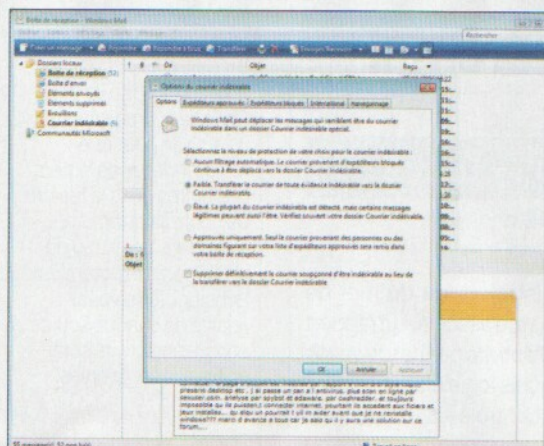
Boîte de réception - Windows Mail

Créer un message · Répondre · Répondre à tous · Transférer · Envoyer/Recevoir

Rechercher

Dossiers locaux
Boîte de réception (52)
Boîte d'envoi
Éléments envoyés
Éléments supprimés
Brouillons
Courrier indésirable (4)
Communautés Microsoft

De
Objet
Reçu

Options du courrier indésirable

Options | Expéditeurs approuvés | Expéditeurs bloqués | International | Hameçonnage

Windows Mail peut déplacer les messages qui semblent être du courrier indésirable dans un dossier Courrier indésirable spécial.

Sélectionnez le niveau de protection de votre choix pour le courrier indésirable :

Aucun filtrage automatique. Le courrier provenant d'expéditeurs bloqués continue à être déplacé vers le dossier Courrier indésirable.

Faible. Transférer le courrier de toute évidence indésirable vers le dossier Courrier indésirable.

Élevé. La plupart du courrier indésirable est détecté, mais certains messages légitimes peuvent aussi l'être. Vérifiez souvent votre dossier Courrier indésirable.

Approuvés uniquement. Seul le courrier provenant des personnes ou des domaines figurant sur votre liste d'expéditeurs approuvés sera remis dans votre boîte de réception.

Supprimer définitivement le courrier soupçonné d'être indésirable au lieu de le transférer vers le dossier Courrier indésirable

OK | Annuler | Appliquer

De :
Objet :

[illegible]

55 message(s), 52 non lu(s)